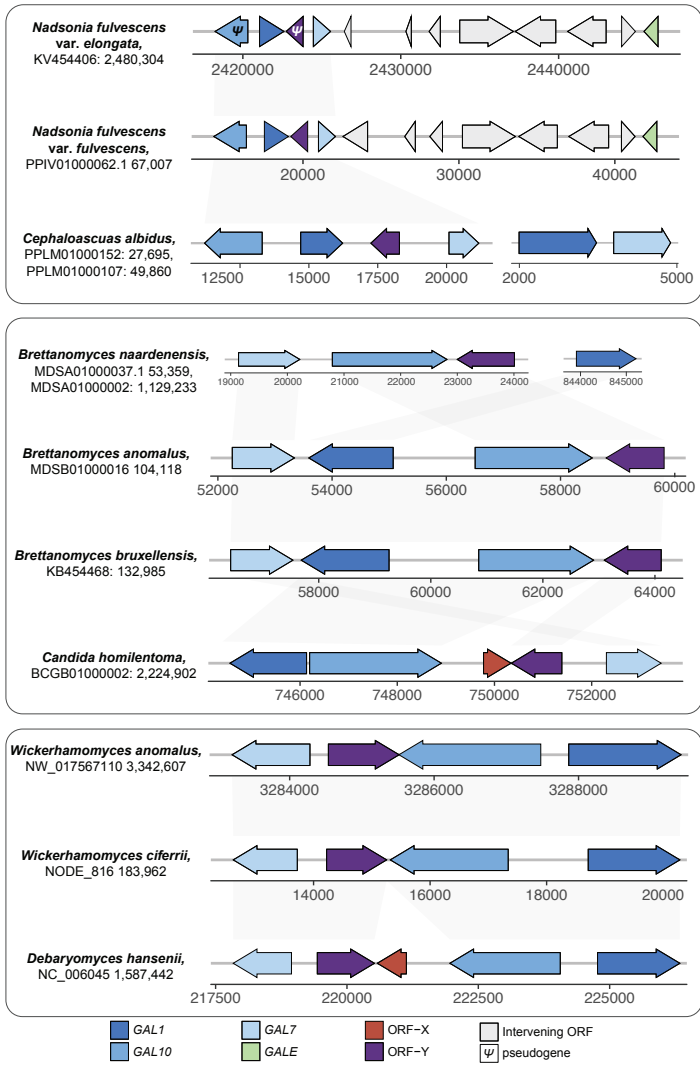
Nadsonia fulvescens var. elongata, KV454406: 2,480,304

Ψ Ψ

2420000 2430000 2440000

Nadsonia fulvescens var. fulvescens, PPIV01000062.1 67,007

20000 30000 40000

Cephaloascuas albidus, PPLM01000152: 27,695, PPLM01000107: 49,860

12500 15000 17500 20000 2000 5000

Brettanomyces naardenensis, MDSA01000037.1 53,359, MDSA01000002: 1,129,233

19000 20000 21000 22000 23000 24000 844000 845000

Brettanomyces anomalus, MDSB01000016 104,118

52000 54000 56000 58000 60000

Brettanomyces bruxellensis, KB454468: 132,985

58000 60000 62000 64000

Candida homilentoma, BCGB01000002: 2,224,902

746000 748000 750000 752000

Wickerhamomyces anomalus, NW_017567110 3,342,607

3284000 3286000 3288000

Wickerhamomyces ciferrii, NODE_816 183,962

14000 16000 18000 20000

Debaryomyces hansenii, NC_006045 1,587,442

217500 220000 222500 225000

GAL1 GAL7 ORF−X Intervening ORF
GAL10 GALE ORF−Y Ψ pseudogene